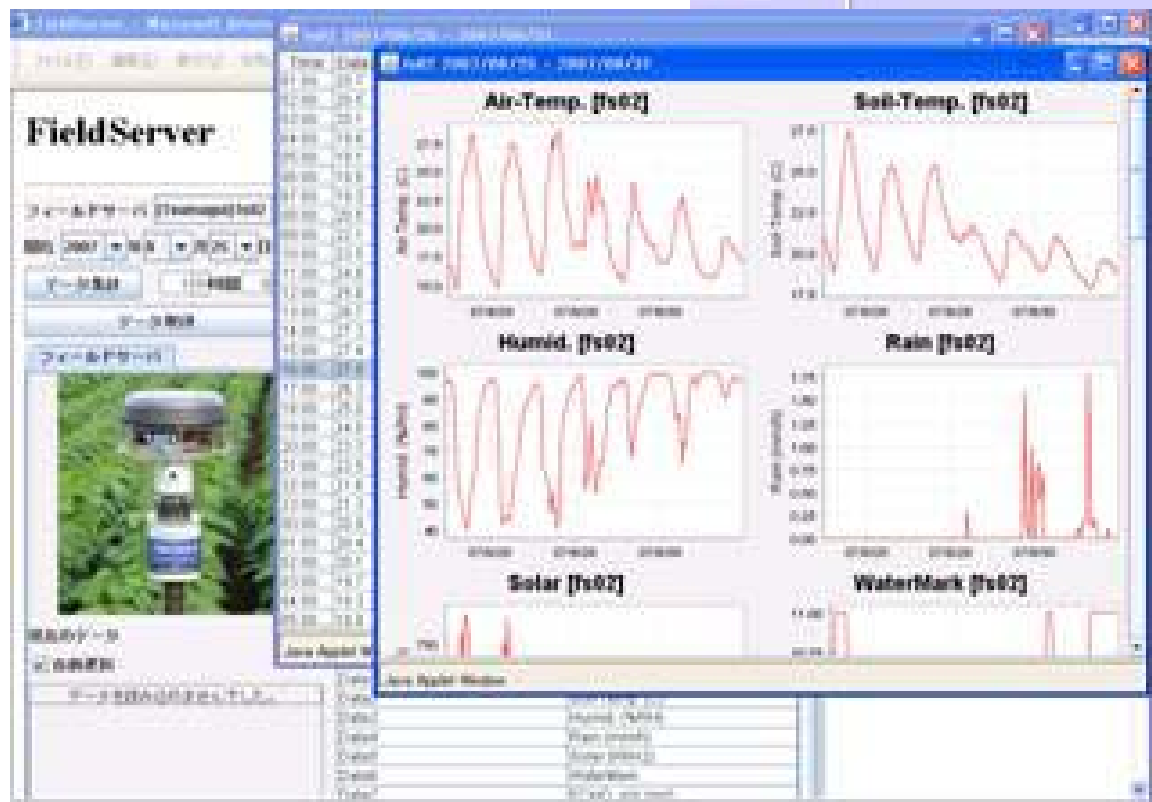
FieldServer

フィールドサーバ

データ集計

データ解析

フィールドサーバ

現在のデータ

自動更新

Air-Temp. [fs02]

Soil-Temp. [fs02]

Humid. [fs02]

Rain [fs02]

Solar [fs02]

WaterMark [fs02]

Java Applet Window

Java Applet Window

Humid. [%RH]

Rain [mm/h]

WaterMark